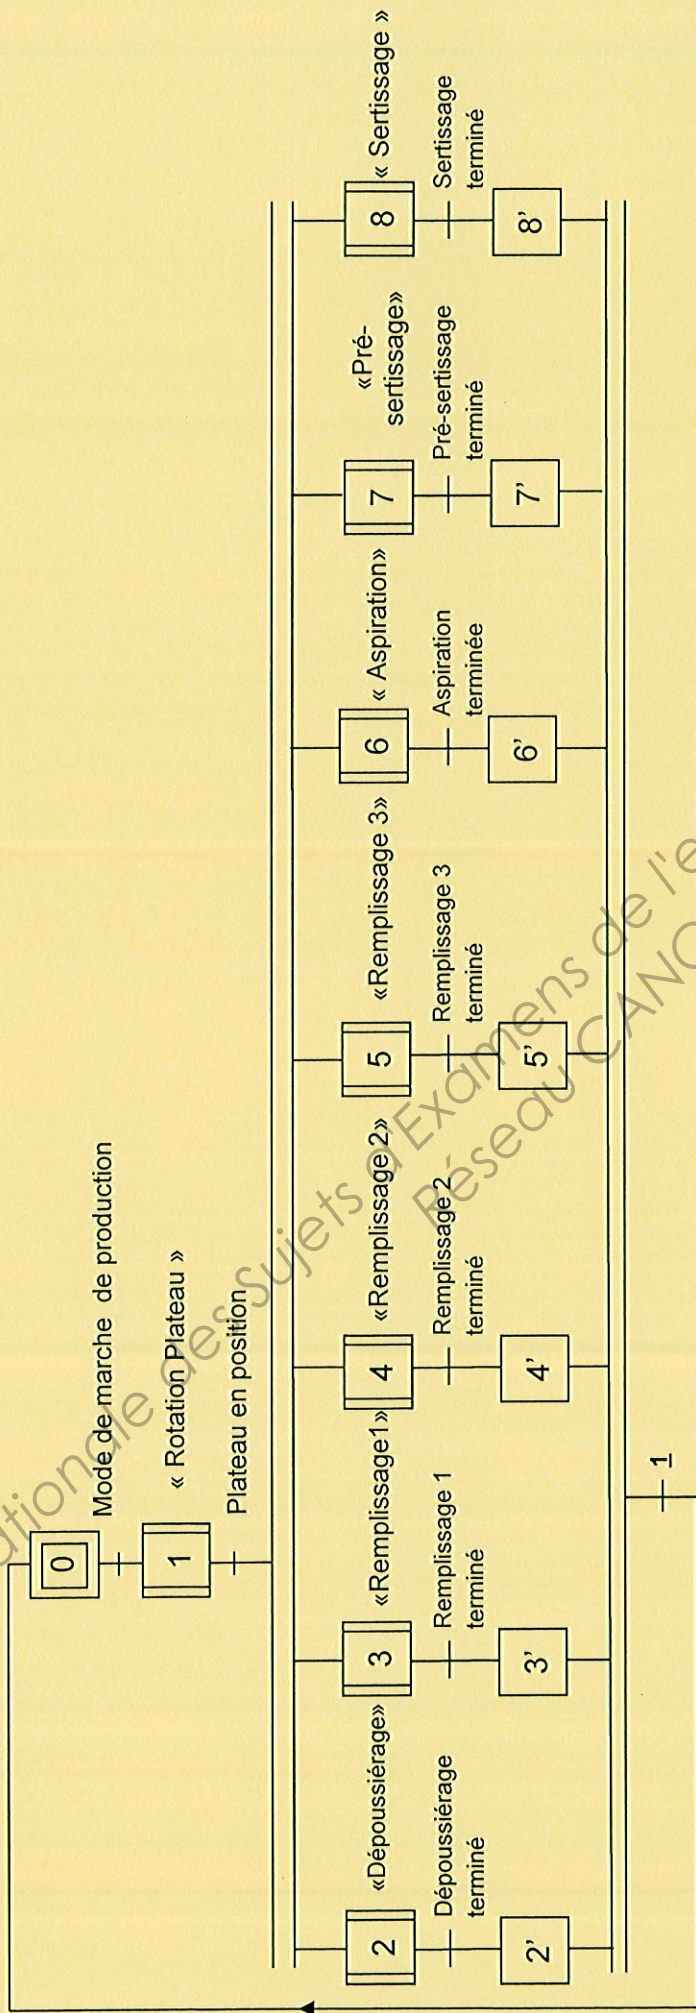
0
Mode de marche de production
1
« Rotation Plateau »
Plateau en position
2
«Dépoussiérage»
Dépoussiérage terminé
2'
3
«Remplissage1»
Remplissage 1 terminé
3'
4
«Remplissage 2»
Remplissage 2 terminé
4'
5
«Remplissage 3»
Remplissage 3 terminé
5'
6
« Aspiration»
Aspiration terminée
6'
7
«Pré-sertissage»
Pré-sertissage terminé
7'
8
« Sertissage »
Sertissage terminé
8'
1
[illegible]tionale des Sujets d'Examens de l'e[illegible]
Réseau CANO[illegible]